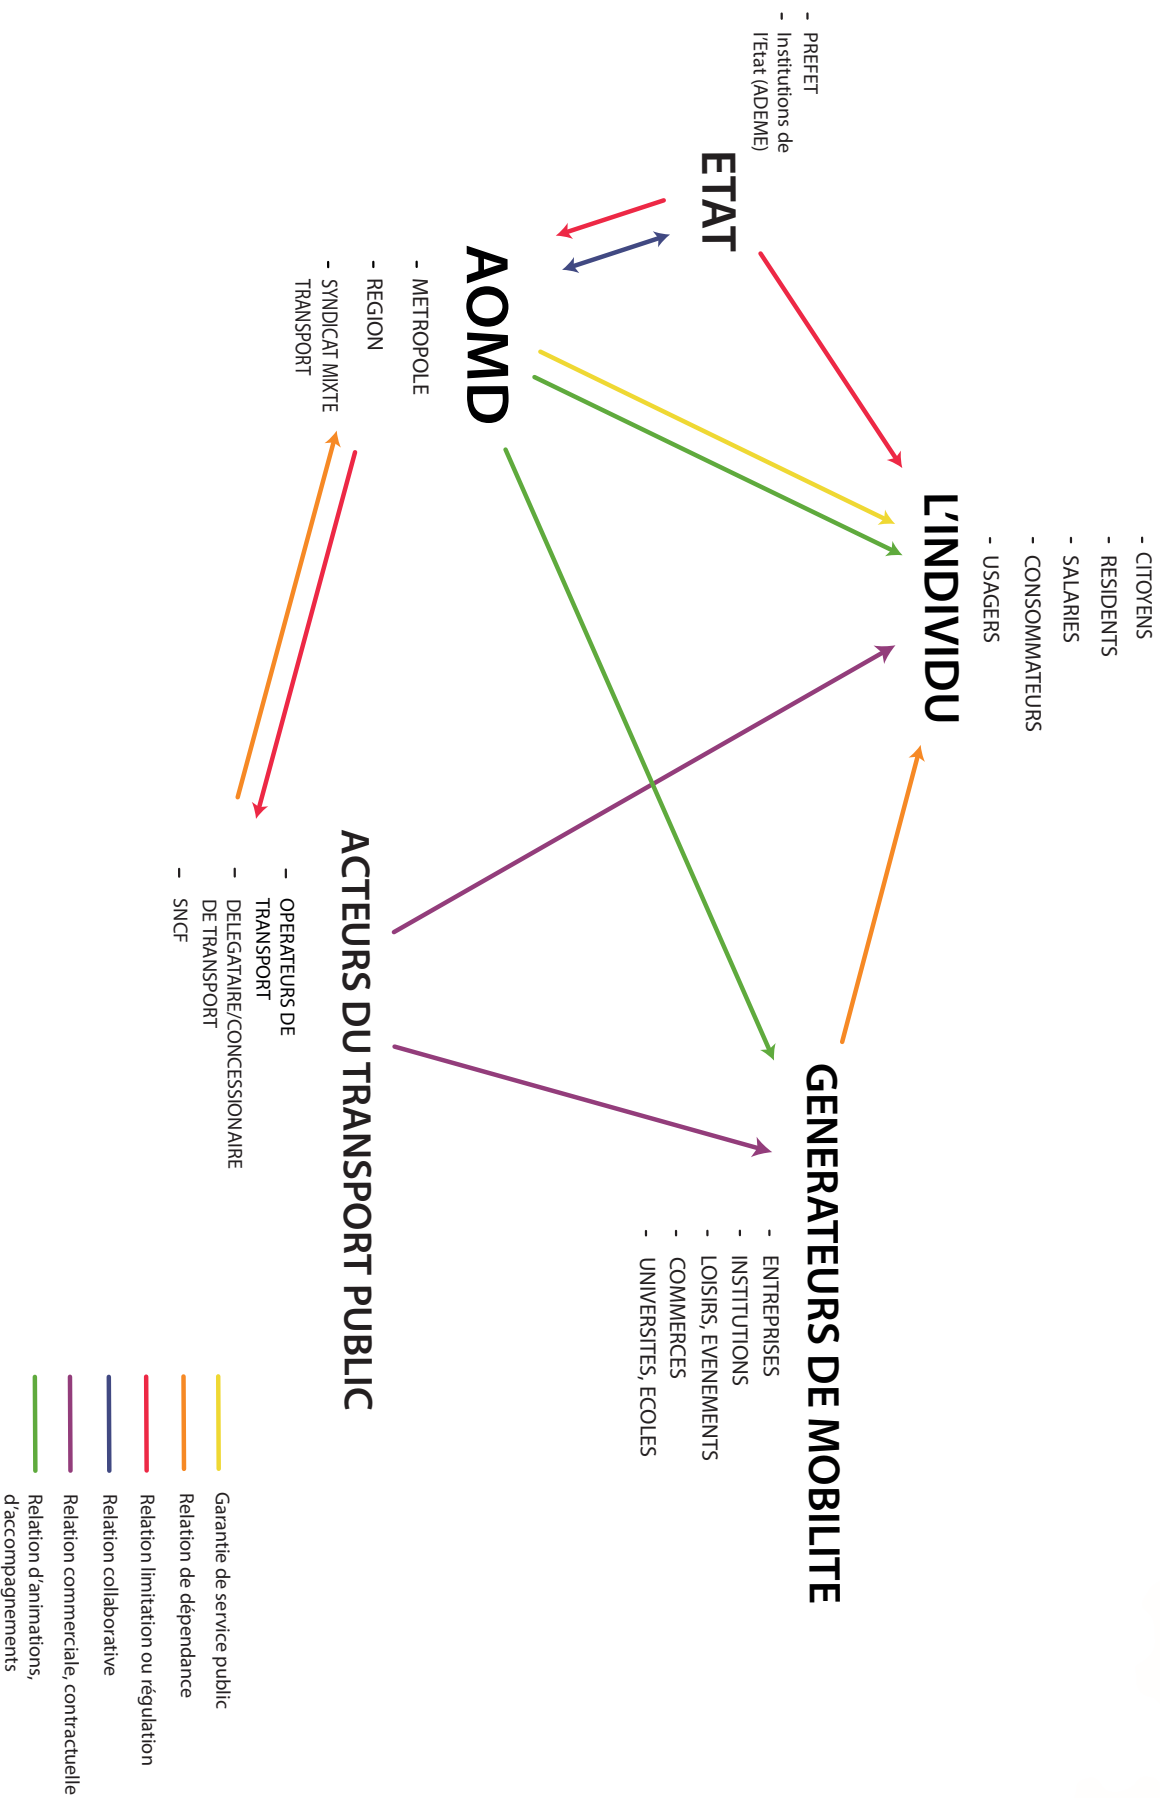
ETAT
- PREFET
- Institutions de l'Etat (ADEME)

AOMD
- METROPOLE
- REGION
- SYNDICAT MIXTE TRANSPORT

L'INDIVIDU
- CITOYENS
- RESIDENTS
- SALARIES
- CONSOMMATEURS
- USAGERS

ACTEURS DU TRANSPORT PUBLIC
- OPERATEURS DE TRANSPORT
- DELEGATAIRE/CONCESSIONAIRE DE TRANSPORT
- SNCF

GENERATEURS DE MOBILITE
- ENTREPRISES
- INSTITUTIONS
- LOISIRS, EVENEMENTS
- COMMERCES
- UNIVERSITES, ECOLES

Garantie de service public
Relation de dépendance
Relation limitation ou régulation
Relation collaborative
Relation commerciale, contractuelle
Relation d'animations, d'accompagnements